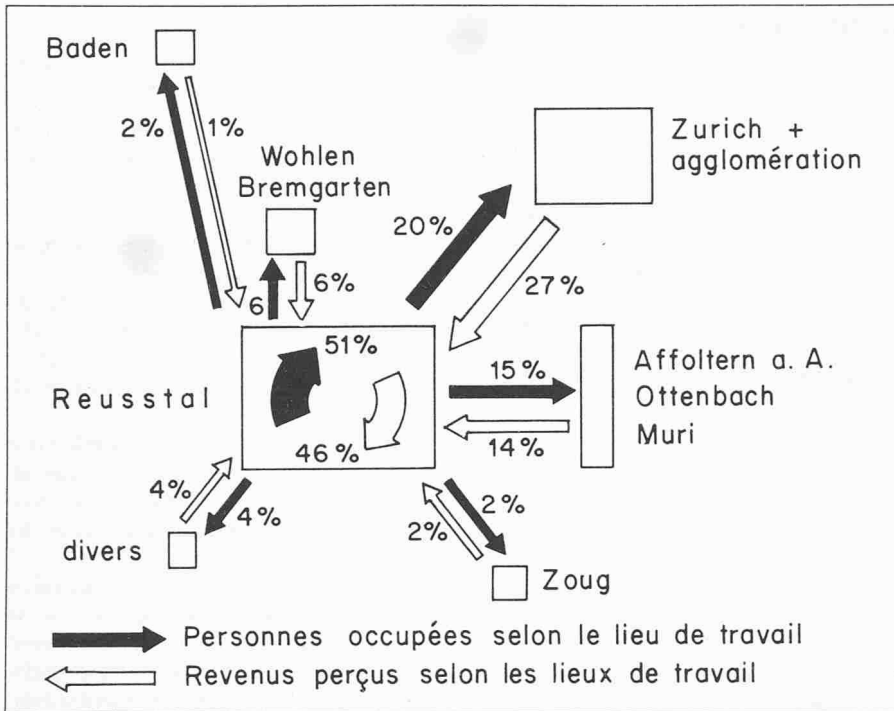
Baden

2%

1%

Wohlen
Bremgarten

Zurich +
agglomération

20%

27 %

6

6%

51%

Reusstal

46 %

15 %

14%

Affoltern a. A.
Ottenbach
Muri

4%

4%

2%

2%

divers

Zoug

Personnes occupées selon le lieu de travail
Revenus perçus selon les lieux de travail